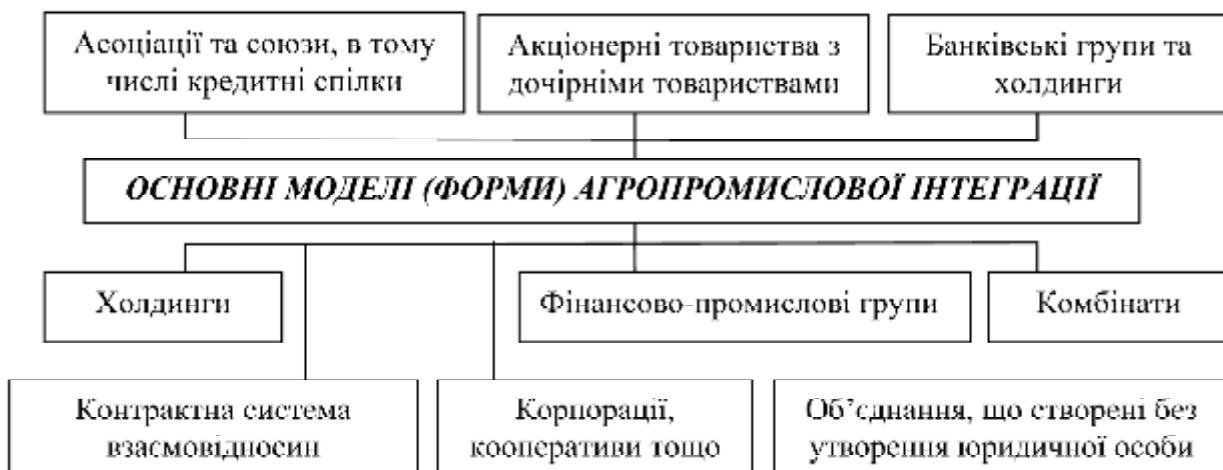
Асоціації та союзи, в тому числі кредитні спілки

Акціонерні товариства з дочірніми товариствами

Банківські групи та холдинги

ОСНОВНІ МОДЕЛІ (ФОРМИ) АГРОПРОМИСЛОВОЇ ІНТЕГРАЦІЇ

Холдинги

Фінансово-промислові групи

Комбінати

Контрактна система взаємовідносин

Корпорації, кооперативи тощо

Об'єднання, що створені без утворення юридичної особи